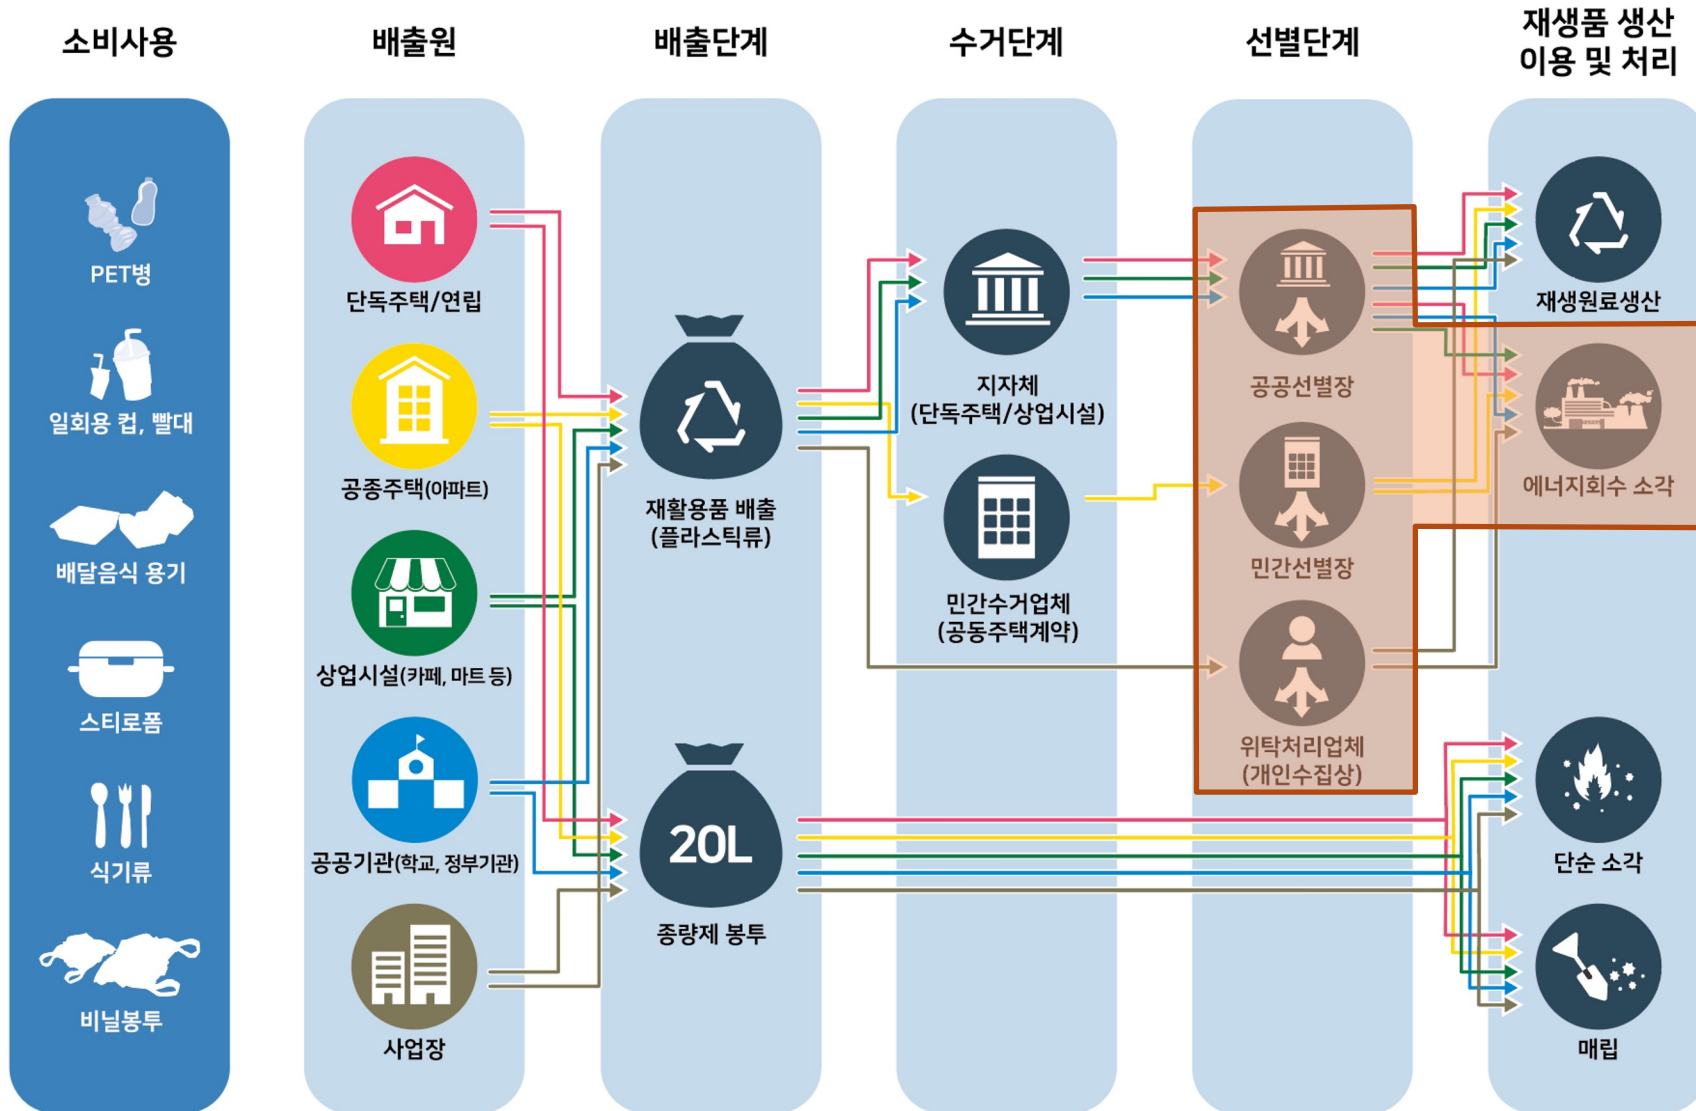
소비사용

PET병

일회용 컵, 빨대

배달음식 용기

스티로폼

식기류

비닐봉투

배출원

단독주택/연립

공동주택(아파트)

상업시설(카페, 마트 등)

공공기관(학교, 정부기관)

사업장

배출단계

재활용품 배출
(플라스틱류)

20L

종량제 봉투

수거단계

지자체
(단독주택/상업시설)

민간수거업체
(공동주택계약)

선별단계

공공선별장

민간선별장

위탁처리업체
(개인수집상)

재생품 생산
이용 및 처리

재생원료생산

에너지회수 소각

단순 소각

매립